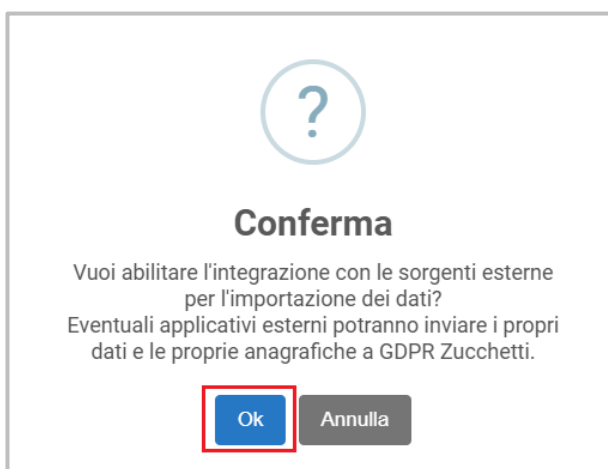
?

Conferma

Vuoi abilitare l'integrazione con le sorgenti esterne per l'importazione dei dati?
Eventuali applicativi esterni potranno inviare i propri dati e le proprie anagrafiche a GDPR Zucchetti.

Ok Annulla